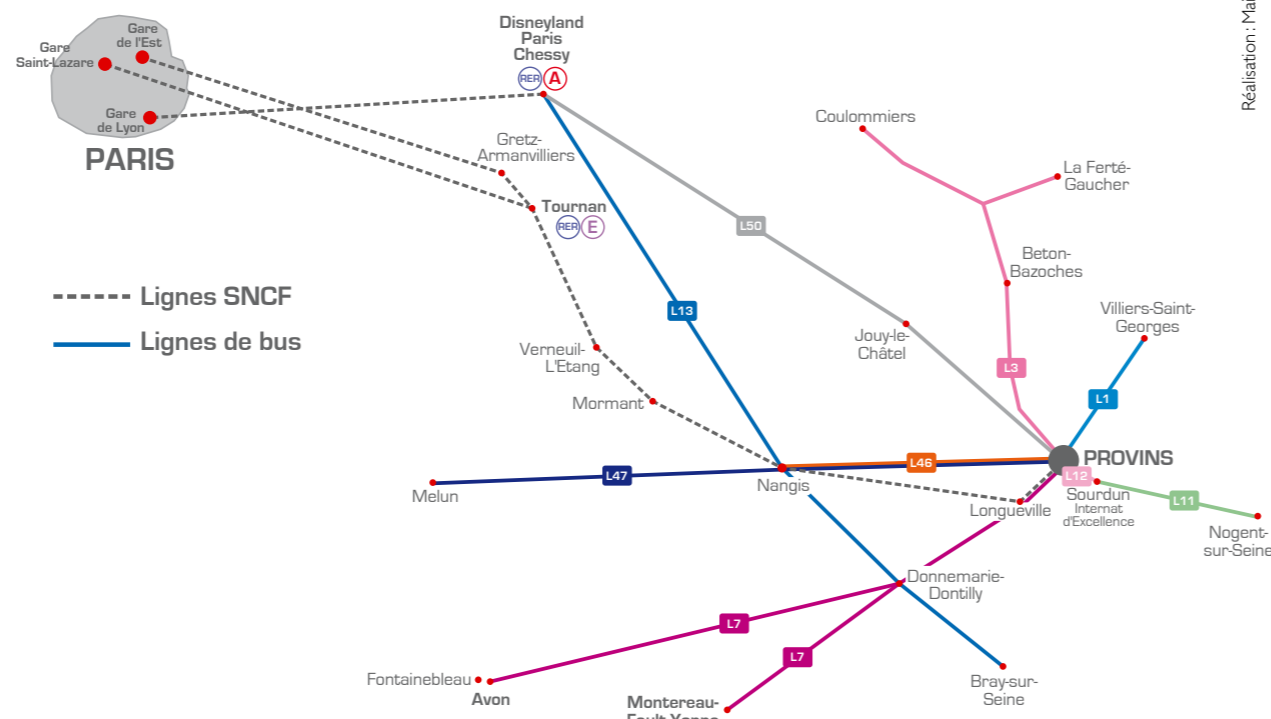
Gare de l'Est
Gare Saint-Lazare
Gare de Lyon
PARIS

Disneyland Paris Chessy
RER A

Gretz-Armanvilliers
Tournan
RER E

Coulommiers
La Ferté-Gaucher
Beton-Bazoches
L50
L13
L3
Villiers-Saint-Georges
Jouy-le-Châtel
L1

Lignes SNCF
Lignes de bus

Verneuil-L'Etang
Mormant
L46
PROVINS
L12
L47
Melun
Nangis
Sourdun
Internat d'Excellence
L11
Longueville
Nogent-sur-Seine
Donnemarie-Dontilly
L7
L7
Fontainebleau
Avon
Montereau-Fault-Yonne
Bray-sur-Seine

Réalisation : Ma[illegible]